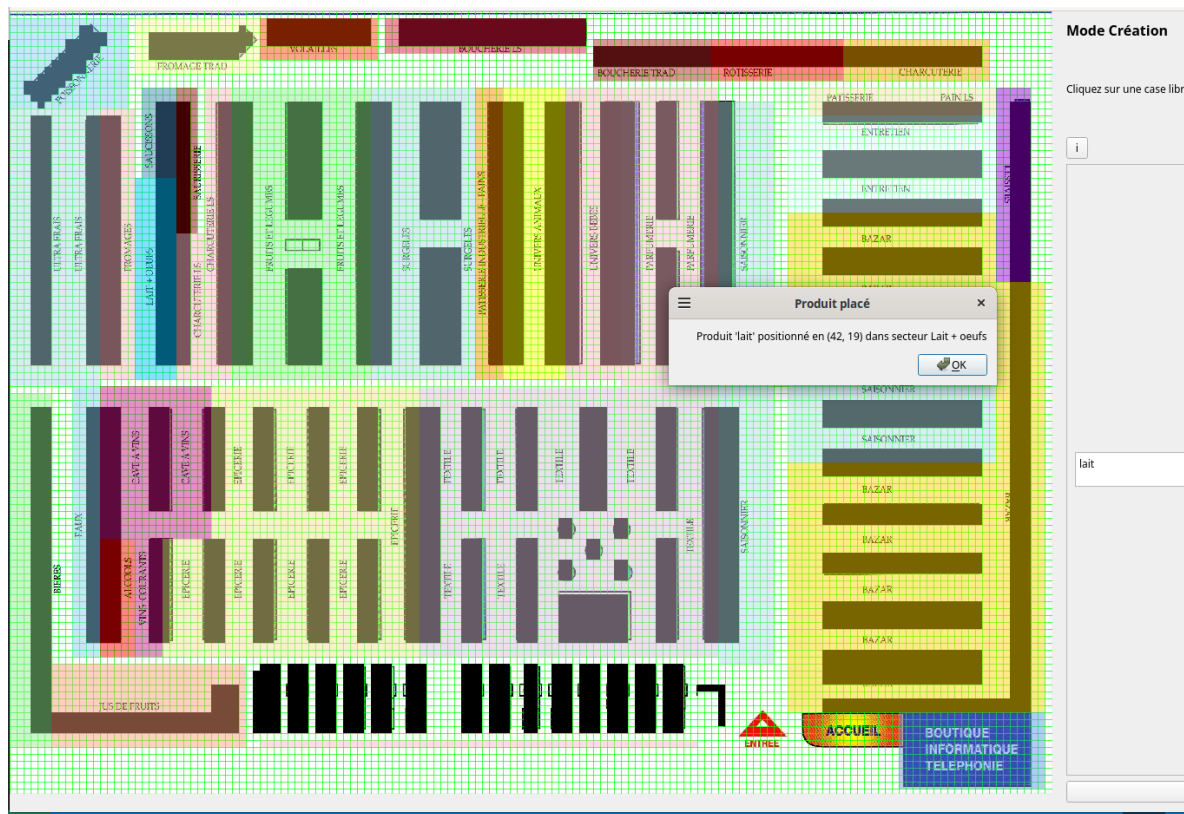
POISSONNERIE
FROMAGE TRAD
VOLAILLES
BOUCHERIE LS
BOUCHERIE TRAD
ROTISSERIE
CHARCUTERIE
PATISSERIE
PAIN LS
ENTRETIEN
ENTRETIEN
BAZAR
SNACKS
ULTRA FRAIS
ULTRA FRAIS
FROMAGES
SAUCISSONS
LAIT + OEUFS
CHARCUTERIE LS
CHARCUTERIE LS
SAUCISSERIE
FRUITS ET LEGUMES
FRUITS ET LEGUMES
SURGELES
SURGELES
PATISSERIE INDUSTRIELLE - PAINS
UNIVERS ANIMAUX
UNIVERS BEBE
PARFUMERIE
PARFUMERIE
SAISONNIER

Produit placé
Produit 'lait' positionné en (42, 19) dans secteur Lait + oeufs
OK

SAISONNIER
SAISONNIER
BAZAR
BAZAR
BAZAR
BAZAR
BAZAR
BIERES
EAUX
CAVE A VINS
CAVE A VINS
ALCOOLS
VINS COURANTS
EPICERIE
EPICERIE
EPICERIE
EPICERIE
EPICERIE
EPICERIE
EPICERIE
EPICERIE
EPICERIE
TEXTILE
TEXTILE
TEXTILE
TEXTILE
TEXTILE
TEXTILE
TEXTILE
SAISONNIER
JUS DE FRUITS
ENTREE
ACCUEIL
BOUTIQUE
INFORMATIQUE
TELEPHONIE

Mode Création
Cliquez sur une case libr
i
lait